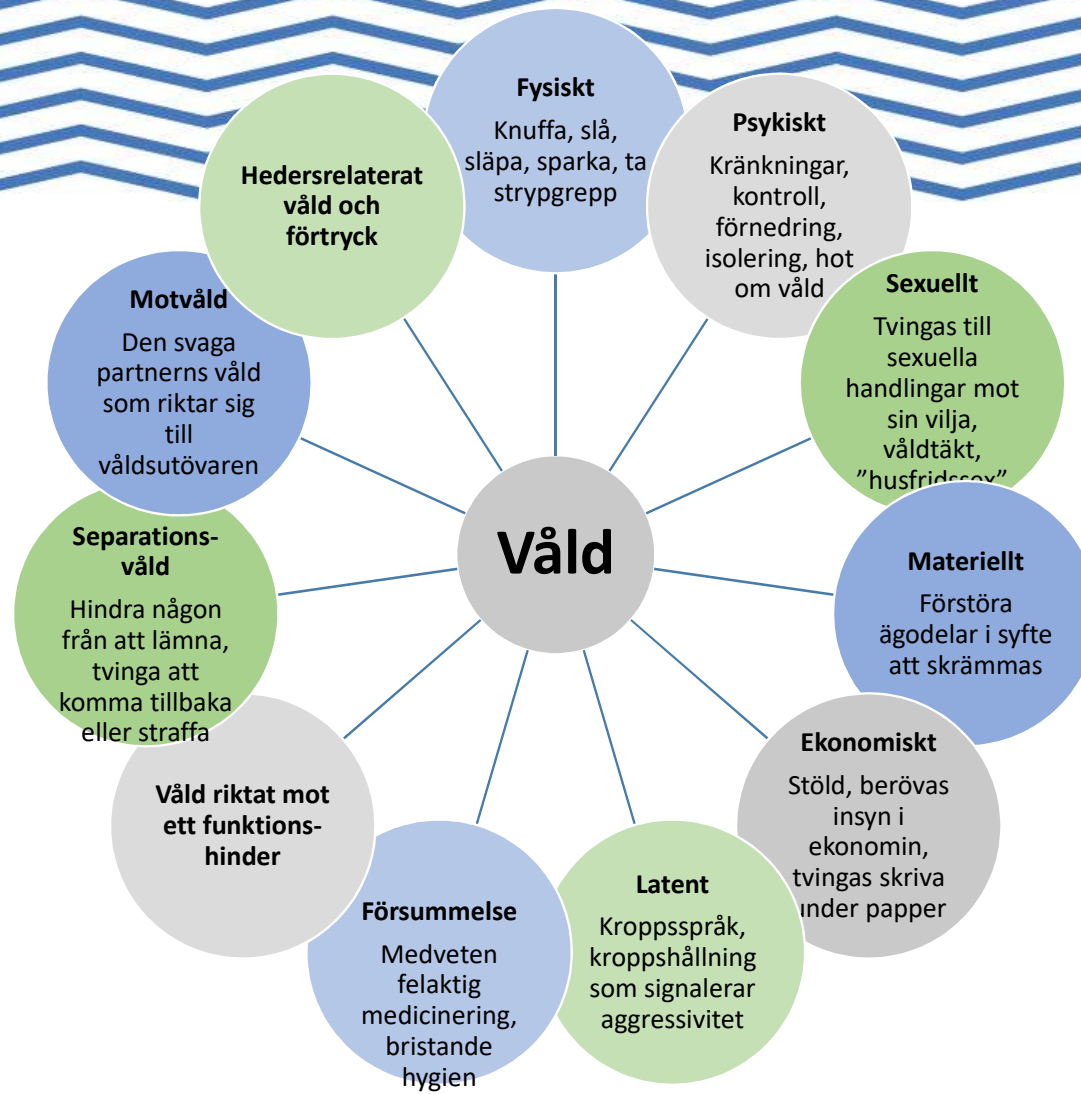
Våld

Fysiskt
Knuffa, slå, släpa, sparka, ta strypgrepp

Psykiskt
Kränkningar, kontroll, förnedring, isolering, hot om våld

Sexuellt
Tvingas till sexuella handlingar mot sin vilja, våldtäkt, ”husfridssex”

Materiellt
Förstöra ägodelar i syfte att skrämmas

Ekonomiskt
Stöld, berövas insyn i ekonomin, tvingas skriva under papper

Latent
Kroppsspråk, kroppshållning som signalerar aggressivitet

Försummelse
Medveten felaktig medicinering, bristande hygien

Våld riktat mot ett funktionshinder

Separationsvåld
Hindra någon från att lämna, tvinga att komma tillbaka eller straffa

Motvåld
Den svaga partnerns våld som riktar sig till våldsutövaren

Hedersrelaterat våld och förtryck